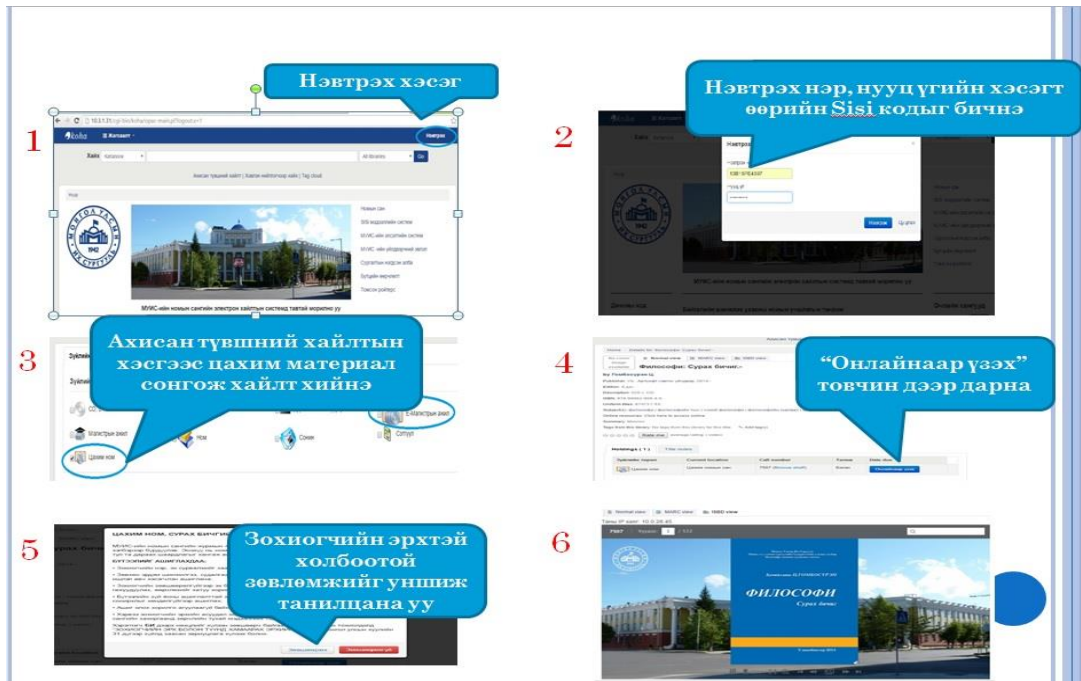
1

Нэвтрэх хэсэг

Нэвтрэх

Хайх

Ахисан түвшний хайлт | Хамгийн их хайлт | Tag cloud

МУИС-ийн номын сангийн электрон хайлтын системд тавтай морилно уу

2

Нэвтрэх нэр, нууц үгийн хэсэгт өөрийн Sisi кодыг бичнэ

Нэвтрэх

3

Ахисан түвшний хайлтын хэсгээс цахим материал сонгож хайлт хийнэ

Магистрын ажил

Ном

Сонин

Сэтгүүл

Цахим ном

4

“Онлайнаар үзэх” товчин дээр дарна

Философи: Сурах бичиг

5

ЦАХИМ НОМ, СУРАХ БИЧИГ

Зохиогчийн эрхтэй холбоотой зөвлөмжийг уншиж танилцана уу

6

ФИЛОСОФИ

Сурах бичиг